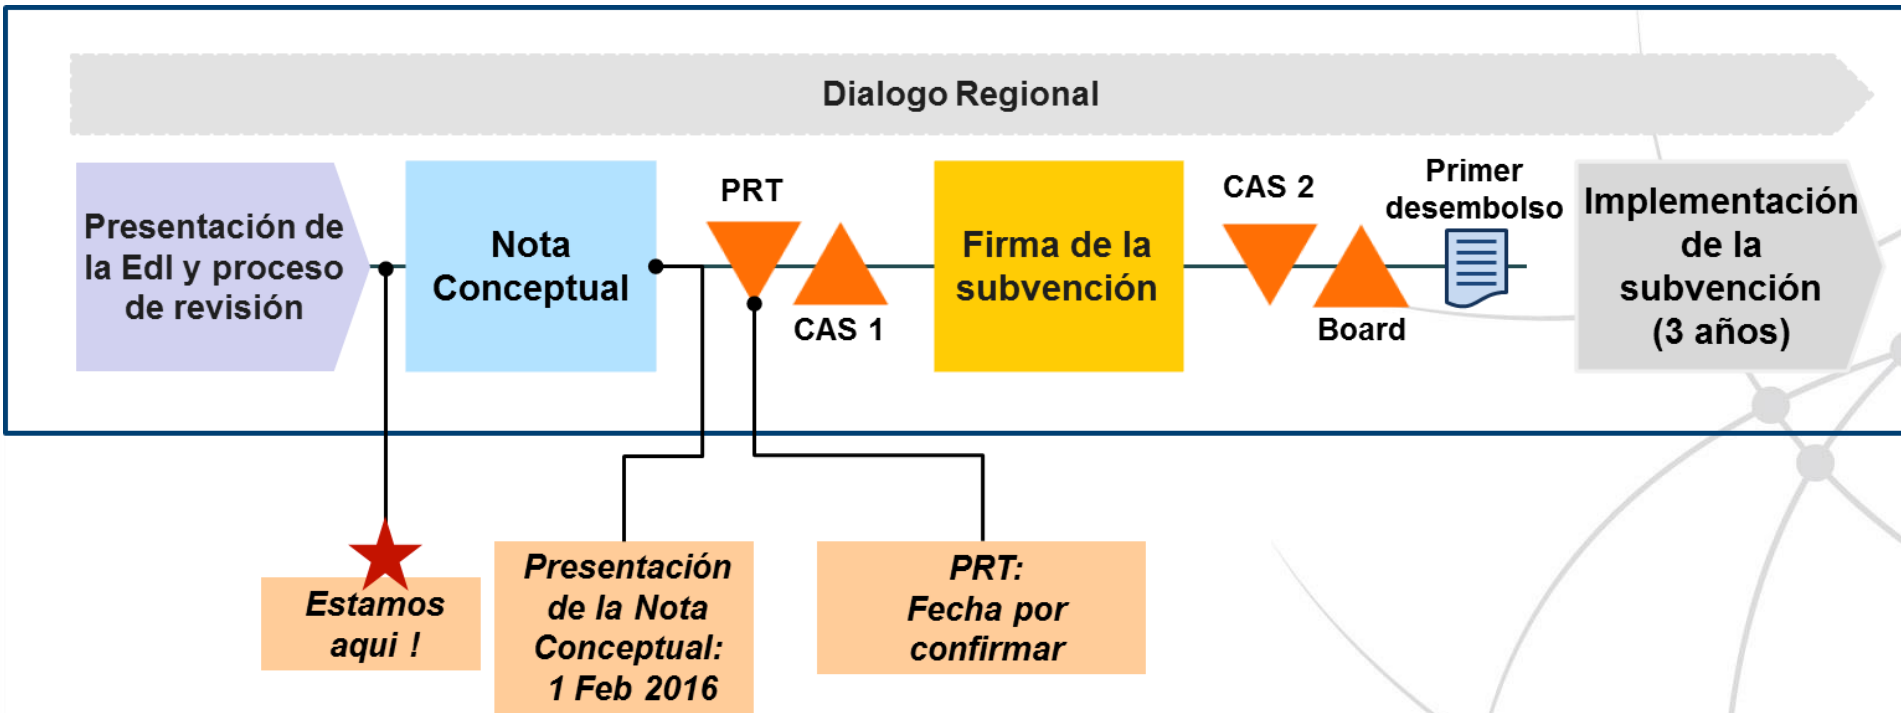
Dialogo Regional

Presentación de la EdI y proceso de revisión

Nota Conceptual

PRT

CAS 1

Firma de la subvención

CAS 2

Board

Primer desembolso

Implementación de la subvención (3 años)

Estamos aqui !

Presentación de la Nota Conceptual: 1 Feb 2016

PRT: Fecha por confirmar